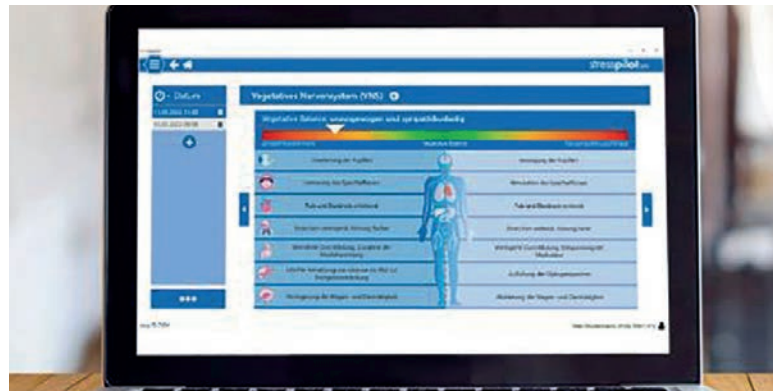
stresspilot

Datum

Vegetatives Nervensystem (VNS)

Vegetative Balance: ausgewogen und sympathikusbetont

Erweiterung der Pupillen

Verengung der Pupillen

Puls und Blutdruck erhöht

Puls und Blutdruck erniedrigt

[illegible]